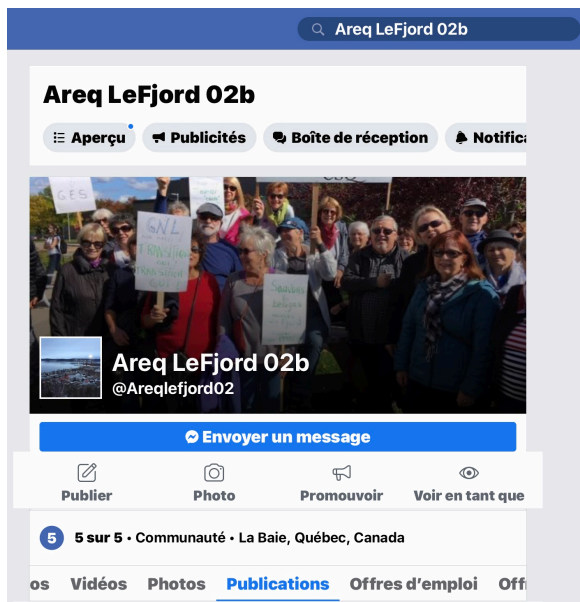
Areq LeFjord 02b

Areq LeFjord 02b

Aperçu Publicités Boîte de réception Notifica

GES

GNL

CSQ

Areq LeFjord 02b
@Areqlefjord02

Envoyer un message

Publier Photo Promouvoir Voir en tant que

5 5 sur 5 • Communauté • La Baie, Québec, Canada

os Vidéos Photos Publications Offres d'emploi Off